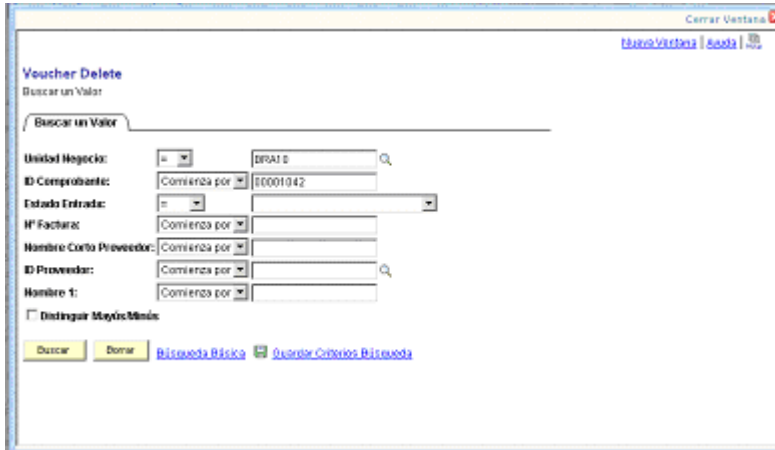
Cerrar Ventana

Nueva Ventana | Ayuda |

Voucher Delete
Buscar un Valor

Buscar un Valor

Unidad Negocio: = BRA10
ID Comprobante: Comienza por 00001042
Estado Entrada: =
Nº Factura: Comienza por
Nombre Corto Proveedor: Comienza por
ID Proveedor: Comienza por
Nombre 1: Comienza por

Distinguir Mayús/Minús

Buscar Borrar Búsqueda Básica Guardar Criterios Búsqueda